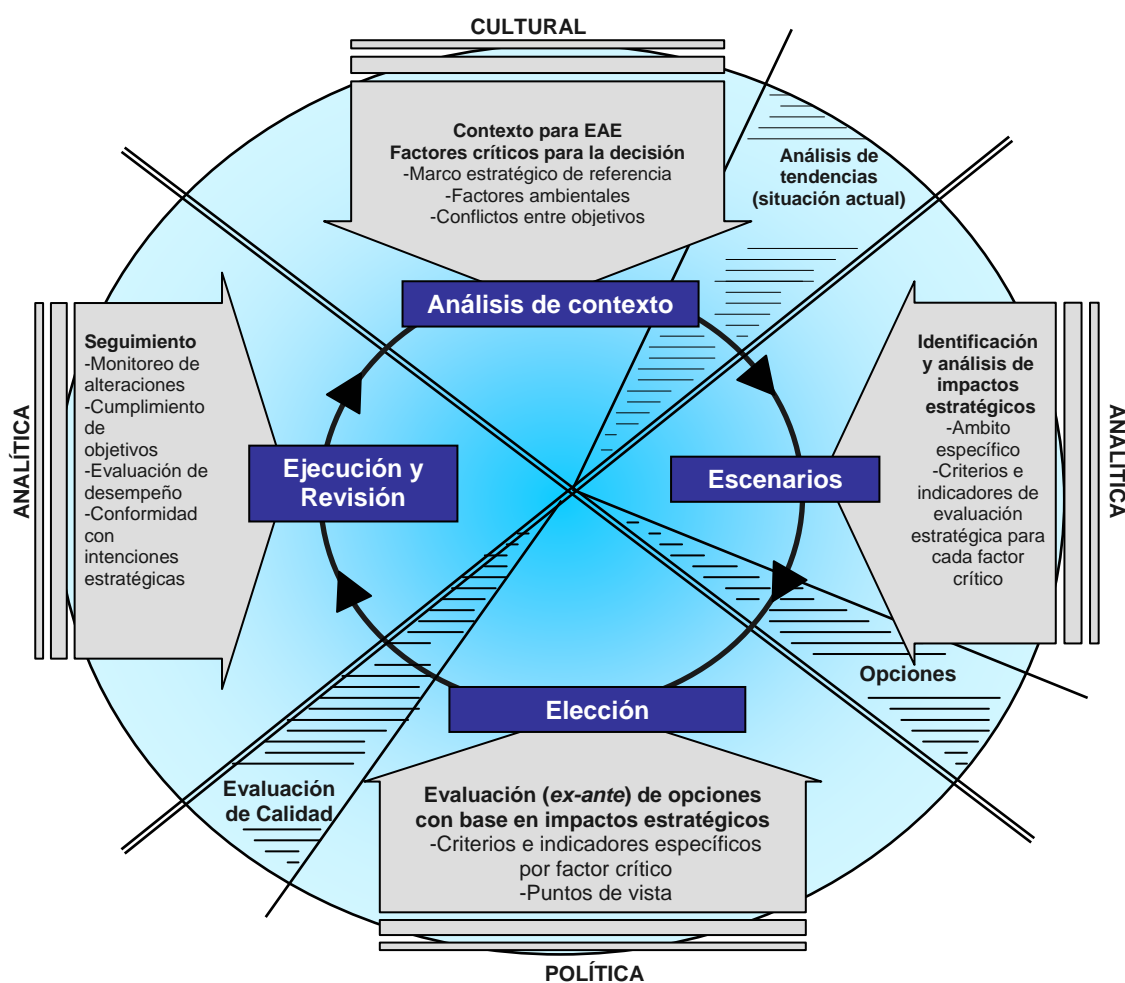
CULTURAL

Contexto para EAE
Factores críticos para la decisión
-Marco estratégico de referencia
-Factores ambientales
-Conflictos entre objetivos

Análisis de tendencias (situación actual)

Análisis de contexto

ANALÍTICA

Seguimiento
-Monitoreo de alteraciones
-Cumplimiento de objetivos
-Evaluación de desempeño
-Conformidad con intenciones estratégicas

Ejecución y Revisión

Escenarios

Identificación y análisis de impactos estratégicos
-Ambito específico
-Criterios e indicadores de evaluación estratégica para cada factor crítico

ANALÍTICA

Opciones

Elección

Evaluación de Calidad

Evaluación (*ex-ante*) de opciones con base en impactos estratégicos
-Criterios e indicadores específicos por factor crítico
-Puntos de vista

POLÍTICA